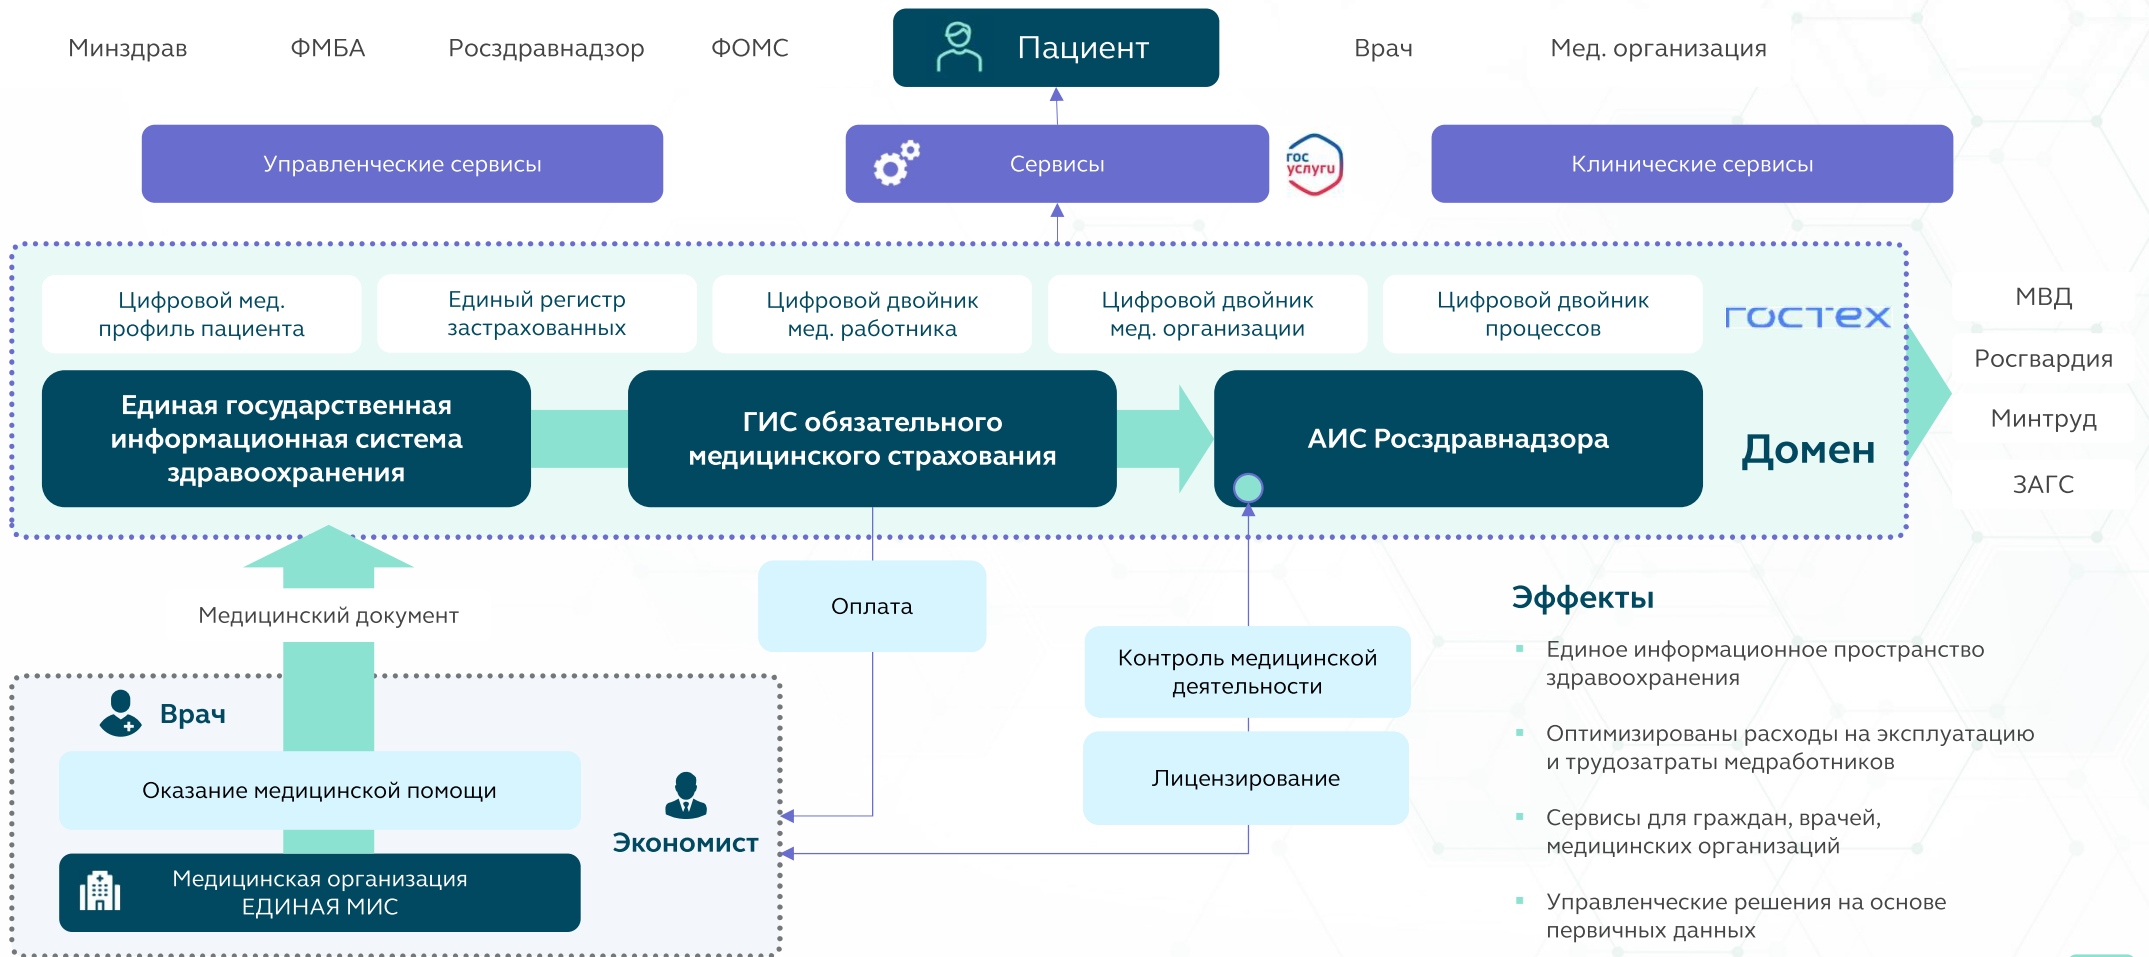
Минздрав ФМБА Росздравнадзор ФОМС

Пациент

Врач Мед. организация

Управленческие сервисы

Сервисы

гос услуги

Клинические сервисы

Цифровой мед. профиль пациента

Единый регистр застрахованных

Цифровой двойник мед. работника

Цифровой двойник мед. организации

Цифровой двойник процессов

гостех

Единая государственная информационная система здравоохранения

ГИС обязательного медицинского страхования

АИС Росздравнадзора

Домен

МВД

Росгвардия

Минтруд

ЗАГС

Медицинский документ

Оплата

Контроль медицинской деятельности

Лицензирование

Врач

Оказание медицинской помощи

Экономист

Медицинская организация ЕДИНАЯ МИС

Эффекты

Единое информационное пространство здравоохранения

Оптимизированы расходы на эксплуатацию и трудозатраты медработников

Сервисы для граждан, врачей, медицинских организаций

Управленческие решения на основе первичных данных